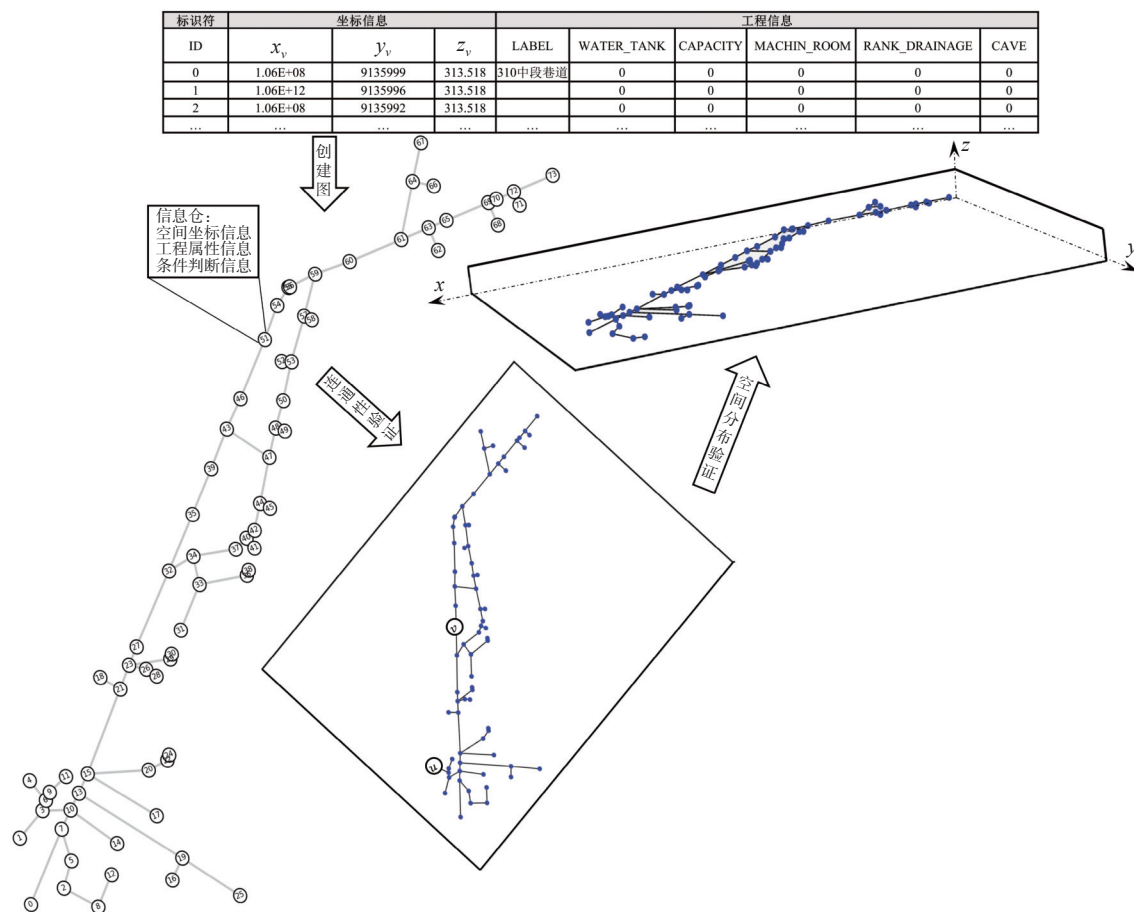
| 标识符 | 坐标信息 | | | 工程信息 | | | | | |
|---|---|---|---|---|---|---|---|---|---|
| ID | $x_v$ | $y_v$ | $z_v$ | LABEL | WATER_TANK | CAPACITY | MACHIN_ROOM | RANK_DRAINAGE | CAVE |
| 0 | 1.06E+08 | 9135999 | 313.518 | 310中段巷道 | 0 | 0 | 0 | 0 | 0 |
| 1 | 1.06E+12 | 9135996 | 313.518 | | 0 | 0 | 0 | 0 | 0 |
| 2 | 1.06E+08 | 9135992 | 313.518 | | 0 | 0 | 0 | 0 | 0 |
| … | … | … | … | … | … | … | … | … | … |

创建图

信息仓:
空间坐标信息
工程属性信息
条件判断信息

连通性验证

空间分布验证

$z$
$y$
$x$

67 64 66 73 69 70 72 71 68 65 63 62 61 60 59 56 54 57 58 51 52 53 46 50 43 48 49 47 39 44 45 55 42 40 41 37 34 38 32 35 31 27 30 23 26 29 28 18 21 24 20 11 15 4 9 13 3 6 10 17 1 7 14 5 19 12 2 16 25 0 8

V

U